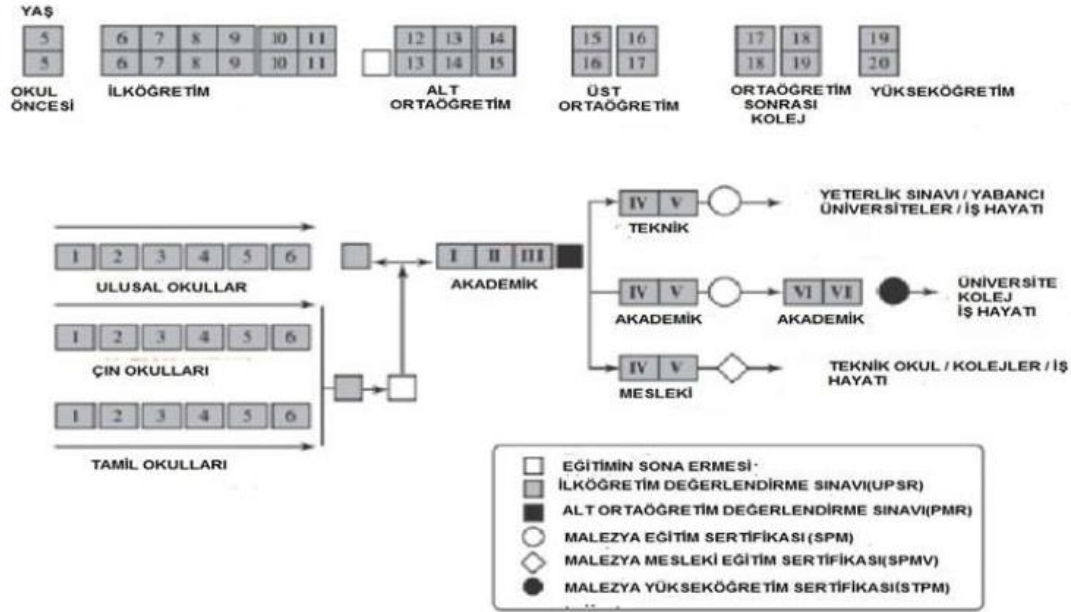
YAŞ

| 5 |
|---|
| 5 |

OKUL ÖNCESİ

| 6 | 7 | 8 | 9 | 10 | 11 |
|---|---|---|---|---|---|
| 6 | 7 | 8 | 9 | 10 | 11 |

İLKÖĞRETİM

| 12 | 13 | 14 |
|---|---|---|
| 13 | 14 | 15 |

ALT ORTAÖĞRETİM

| 15 | 16 |
|---|---|
| 16 | 17 |

ÜST ORTAÖĞRETİM

| 17 | 18 |
|---|---|
| 18 | 19 |

ORTAÖĞRETİM SONRASI KOLEJ

| 19 |
|---|
| 20 |

YÜKSEKÖĞRETİM

1 2 3 4 5 6

ULUSAL OKULLAR

1 2 3 4 5 6

ÇIN OKULLARI

1 2 3 4 5 6

TAMIL OKULLARI

I II III

AKADEMİK

IV V

TEKNİK

YETERLİK SINAVI / YABANCI ÜNİVERSİTELER / İŞ HAYATI

IV V

AKADEMİK

VI VI

AKADEMİK

ÜNİVERSİTE KOLEJ İŞ HAYATI

IV V

MESLEKİ

TEKNİK OKUL / KOLEJLER / İŞ HAYATI

EĞİTİMİN SONA ERMESİ
İLKÖĞRETİM DEĞERLENDİRME SINAVI(UPSR)
ALT ORTAÖĞRETİM DEĞERLENDİRME SINAVI(PMR)
MALEZYA EĞİTİM SERTİFİKASI (SPM)
MALEZYA MESLEKİ EĞİTİM SERTİFİKASI(SPMV)
MALEZYA YÜKSEKÖĞRETİM SERTİFİKASI(STPM)